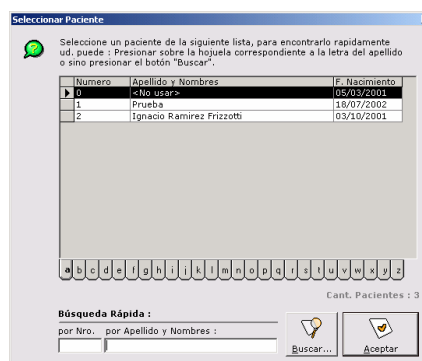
Seleccionar Paciente

Seleccione un paciente de la siguiente lista, para encontrarlo rapidamente ud. puede : Presionar sobre la hojuela correspondiente a la letra del apellido o sino presionar el botón "Buscar".

| | Numero | Apellido y Nombres | F. Nacimiento |
|---|---|---|---|
| ▶ | 0 | <No usar> | 05/03/2001 |
| | 1 | Prueba | 18/07/2002 |
| | 2 | Ignacio Ramirez Frizzotti | 03/10/2001 |

a b c d e f g h i j k l m n o p q r s t u v w x y z

Cant. Pacientes : 3

Búsqueda Rápida :

por Nro. por Apellido y Nombres :

Buscar...

Aceptar